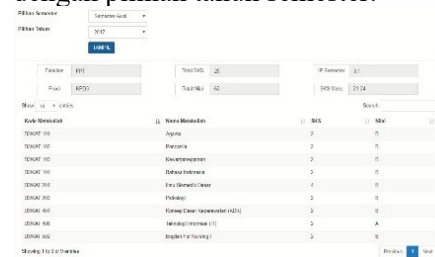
dengan pilihan masa semester.

Pilihan Semester Semester Awal
Pilihan Tahun 2017
TAMPIL

Fakultas FPT
Prodi NPD3
Total SKS 20
Total Mutu 62
IP Semester 3.1
SKS Studi 21.24

Show 10 entries
Search:

| Kode Matakuliah | Nama Matakuliah | SKS | Nilai |
|---|---|---|---|
| SDWAT 101 | Agama | 2 | B |
| SDWAT 102 | Pancasila | 2 | B |
| SDWAT 103 | Kewarganegaraan | 2 | B |
| SDWAT 104 | Bahasa Indonesia | 2 | B |
| SDWAT 205 | Ilmu Biomedik Dasar | 4 | B |
| SDWAT 206 | Psikologi | 2 | B |
| SDWAT 107 | Konsep Dasar Keperawatan (KDK) | 2 | B |
| SDWAT 108 | Teknologi Informasi (TI) | 2 | A |
| SDWAT 109 | English for Nursing I | 2 | B |

Showing 1 to 9 of 9 entries
Previous 1 Next